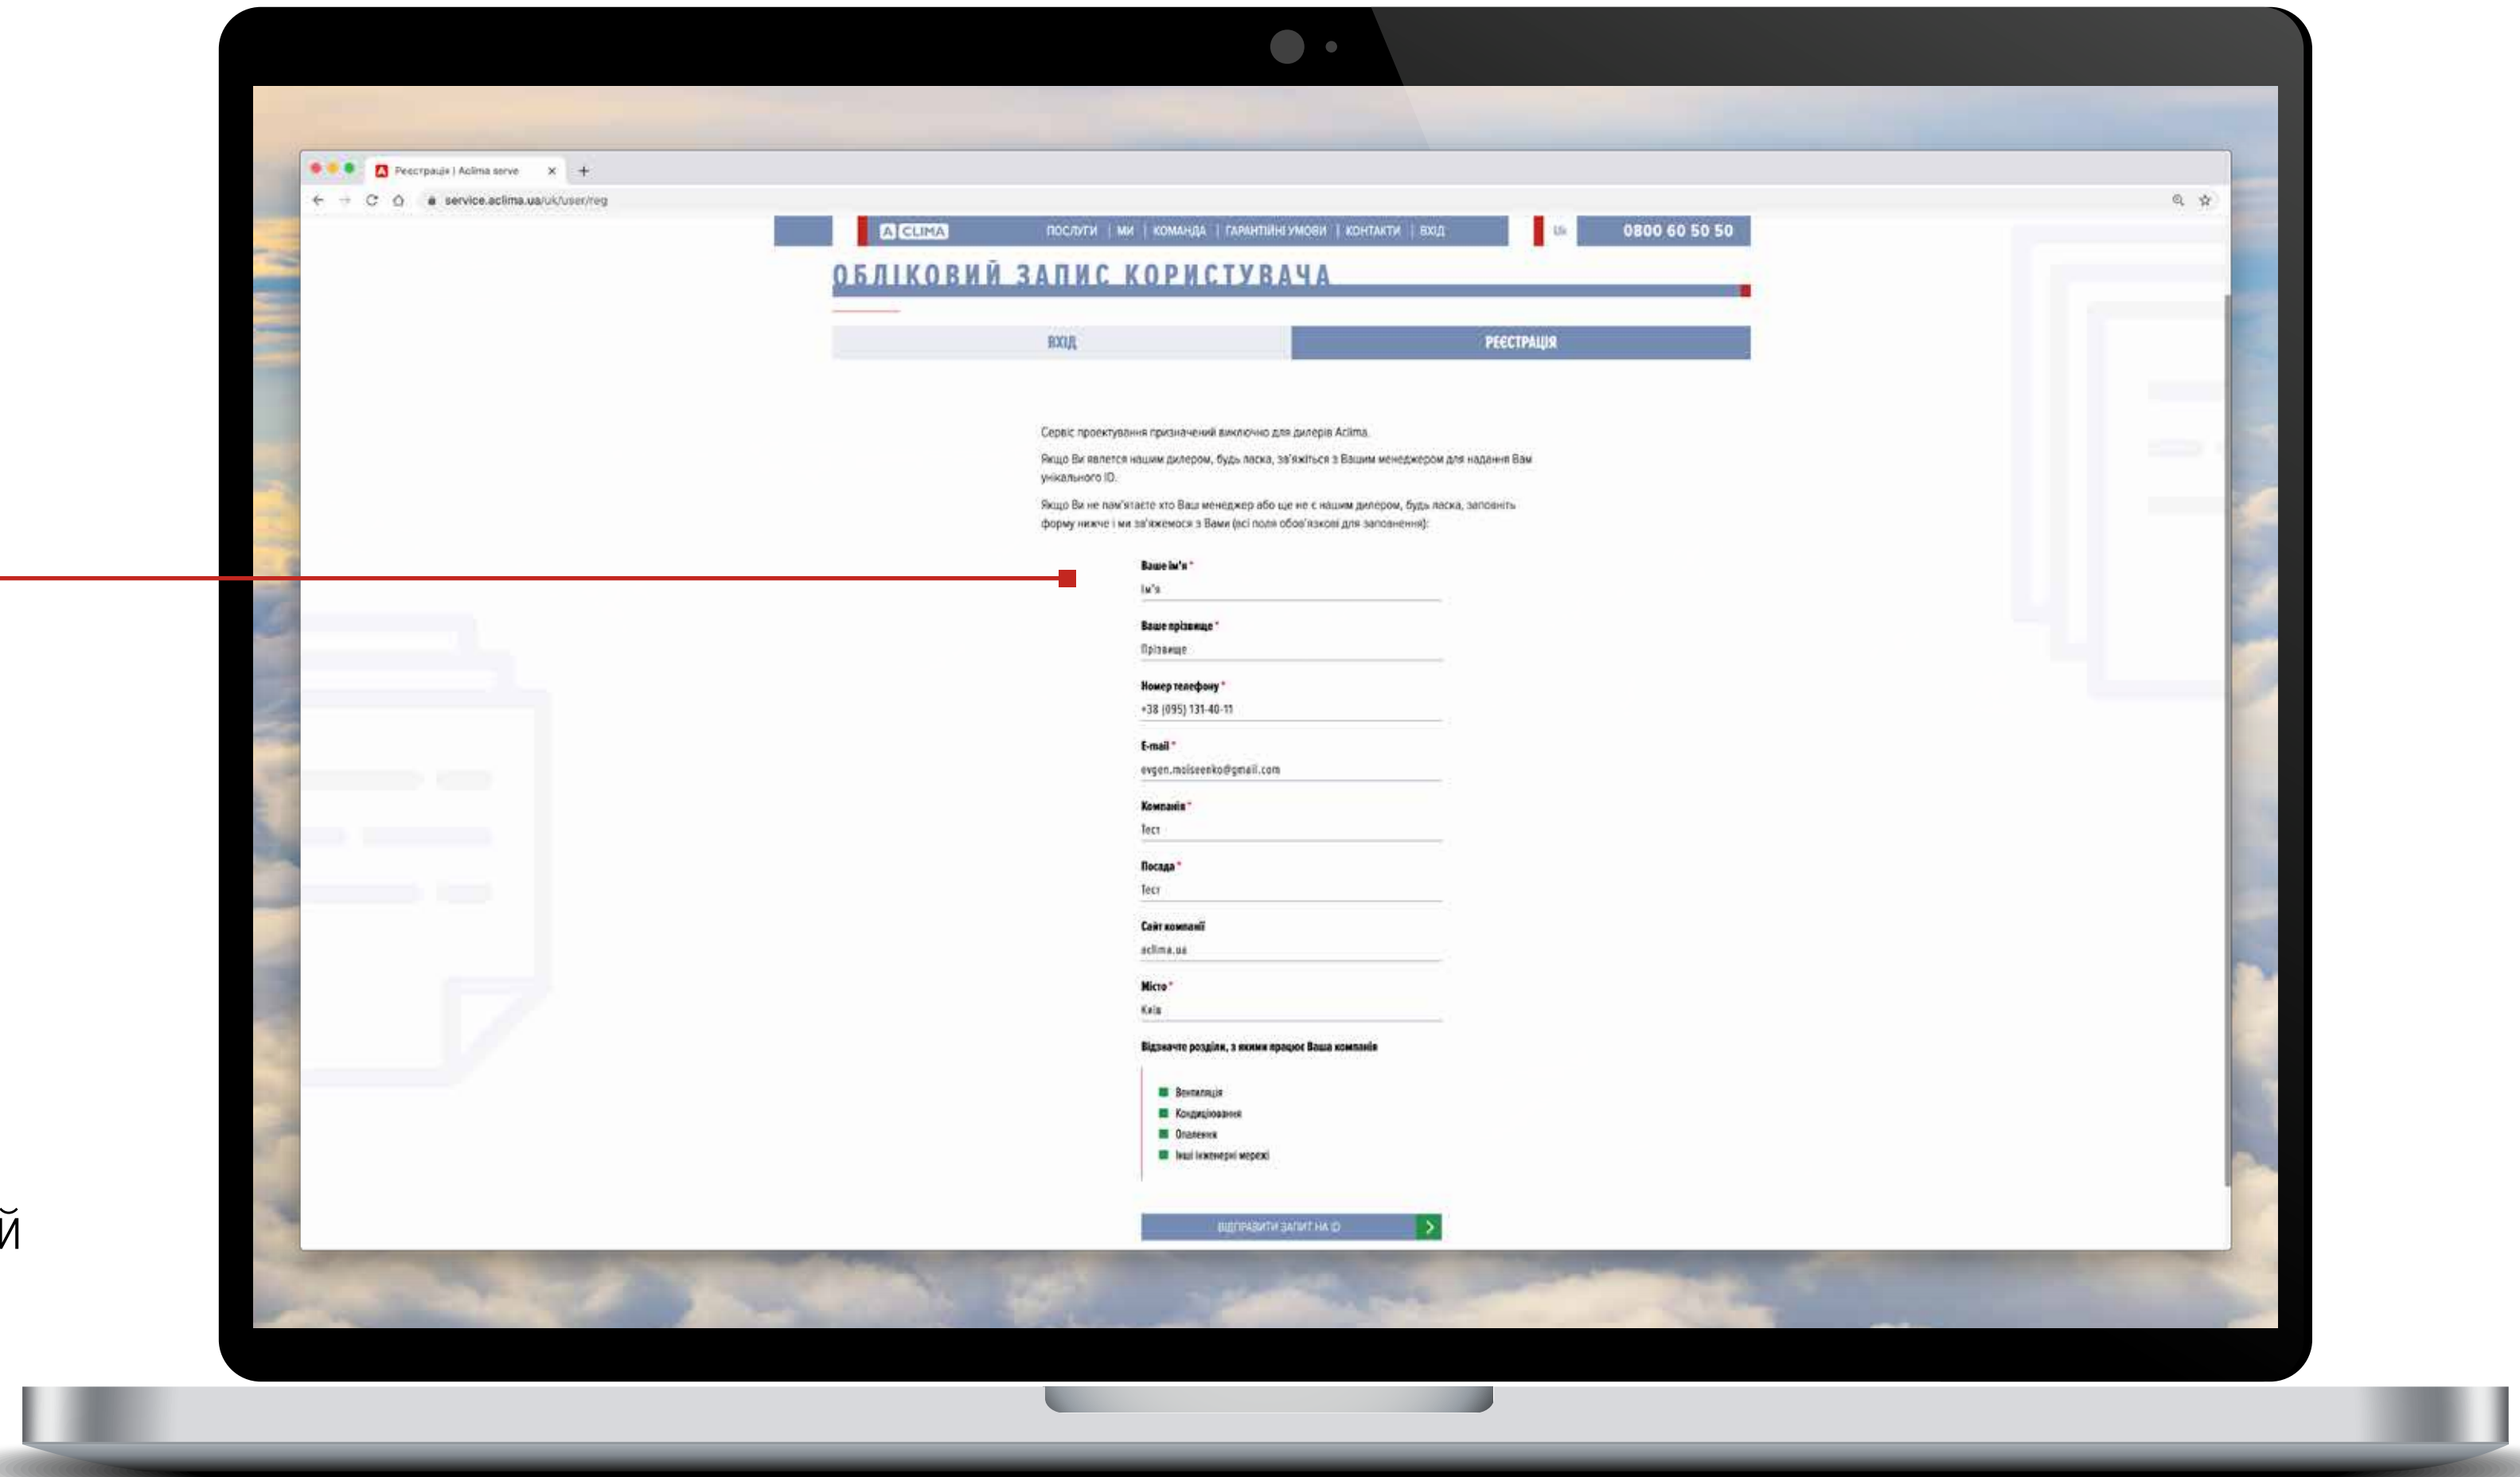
Реєстрація | Aclima serve
service.aclima.ua/uk/user/reg

A CLIMA ПОСЛУГИ | МИ | КОМАНДА | ГАРАНТІЙНІ УМОВИ | КОНТАКТИ | ВХІД
Uk
0800 60 50 50

ОБЛІКОВИЙ ЗАПИС КОРИСТУВАЧА

ВХІД
РЕЄСТРАЦІЯ

Сервіс проектування призначений виключно для дилерів Aclima.

Якщо Ви являєтся нашим дилером, будь ласка, зв'яжіться з Вашим менеджером для надання Вам унікального ID.

Якщо Ви не пам'ятаєте хто Ваш менеджер або ще не є нашим дилером, будь ласка, заповніть форму нижче і ми зв'яжемося з Вами (всі поля обов'язкові для заповнення):

Ваше ім'я *
Ім'я

Ваше прізвище *
Прізвище

Номер телефону *
+38 (095) 131-40-11

E-mail *
evgen.moiseenko@gmail.com

Компанія *
Тест

Посада *
Тест

Сайт компанії
aclima.ua

Місто *
Київ

Відзначте розділи, з якими працює Ваша компанія

Вентиляція
Кондиціювання
Опалення
Інші інженерні мережі

ВІДПРАВИТИ ЗАПИТ НА ID

й